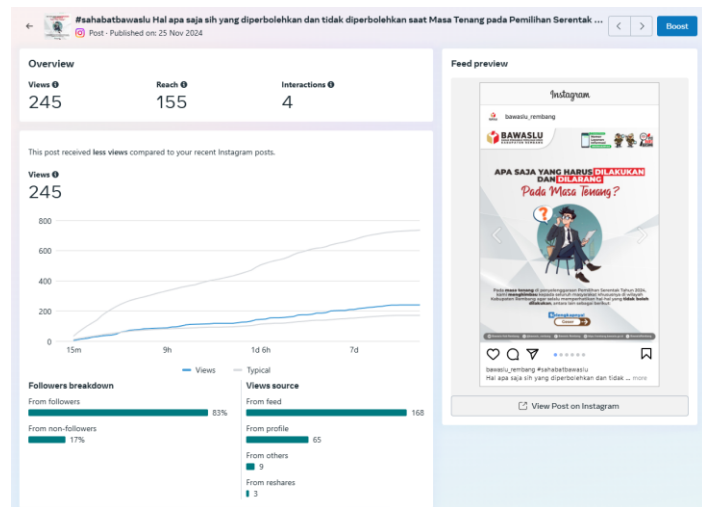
#sahabatbawaslu Hal apa saja sih yang diperbolehkan dan tidak diperbolehkan saat Masa Tenang pada Pemilihan Serentak ...

Post · Published on: 25 Nov 2024

Boost

Overview

Views
245

Reach
155

Interactions
4

This post received less views compared to your recent Instagram posts.

Views
245

800
600
400
200
0

15m
9h
1d 6h
7d

Views
Typical

Followers breakdown

From followers
83%

From non-followers
17%

Views source

From feed
168

From profile
65

From others
9

From reshares
3

Feed preview

Instagram

bawaslu_rembang

BAWASLU

APA SAJA YANG HARUS DILAKUKAN DAN DILARANG Pada Masa Tenang?

bawaslu_rembang #sahabatbawaslu
Hal apa saja sih yang diperbolehkan dan tidak ... more

View Post on Instagram